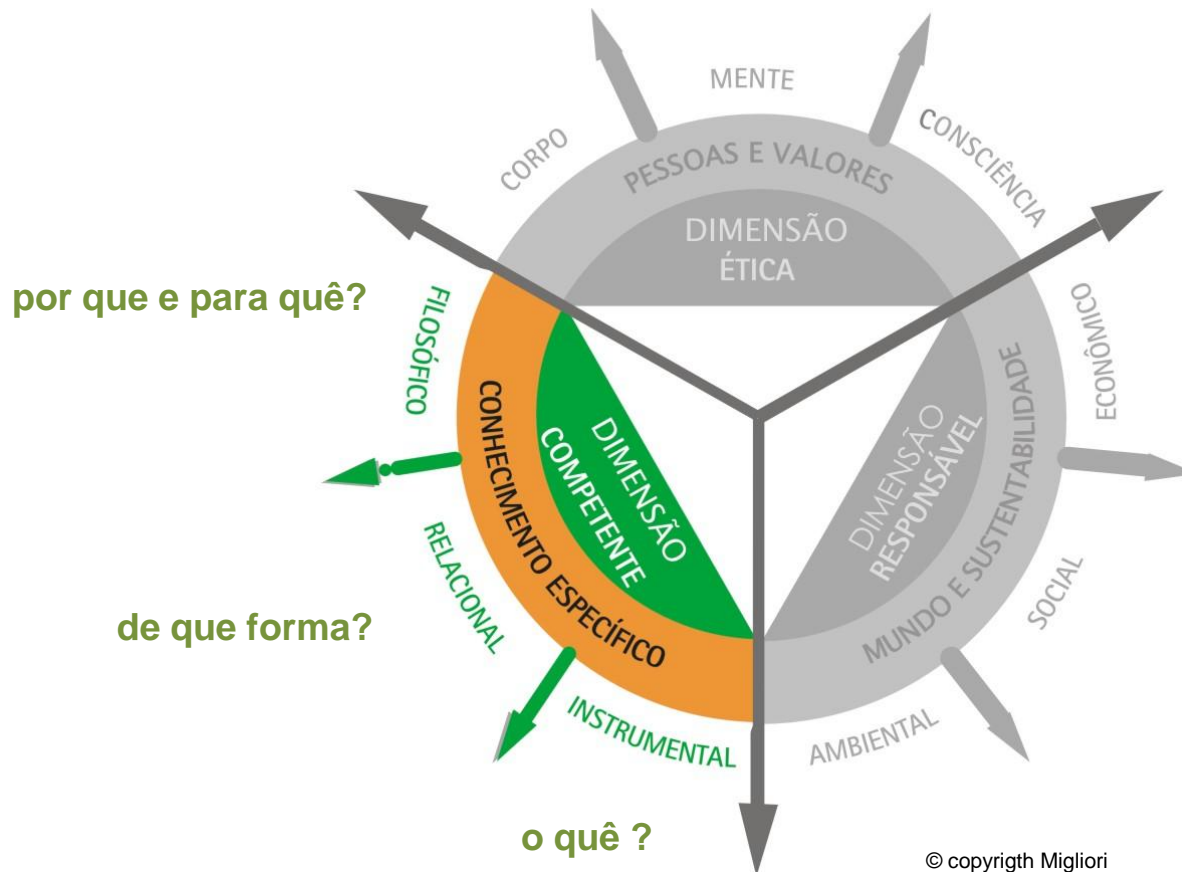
MENTE
CORPO
CONSCIÊNCIA
PESSOAS E VALORES
DIMENSÃO
ÉTICA

por que e para quê?
FILOSÓFICO
CONHECIMENTO ESPECÍFICO
DIMENSÃO
COMPETENTE
ECONÔMICO
MUNDO E SUSTENTABILIDADE
DIMENSÃO
RESPONSÁVEL

RELACIONAL
de que forma?
SOCIAL
INSTRUMENTAL
AMBIENTAL

o quê ?
© copyrigth Migliori